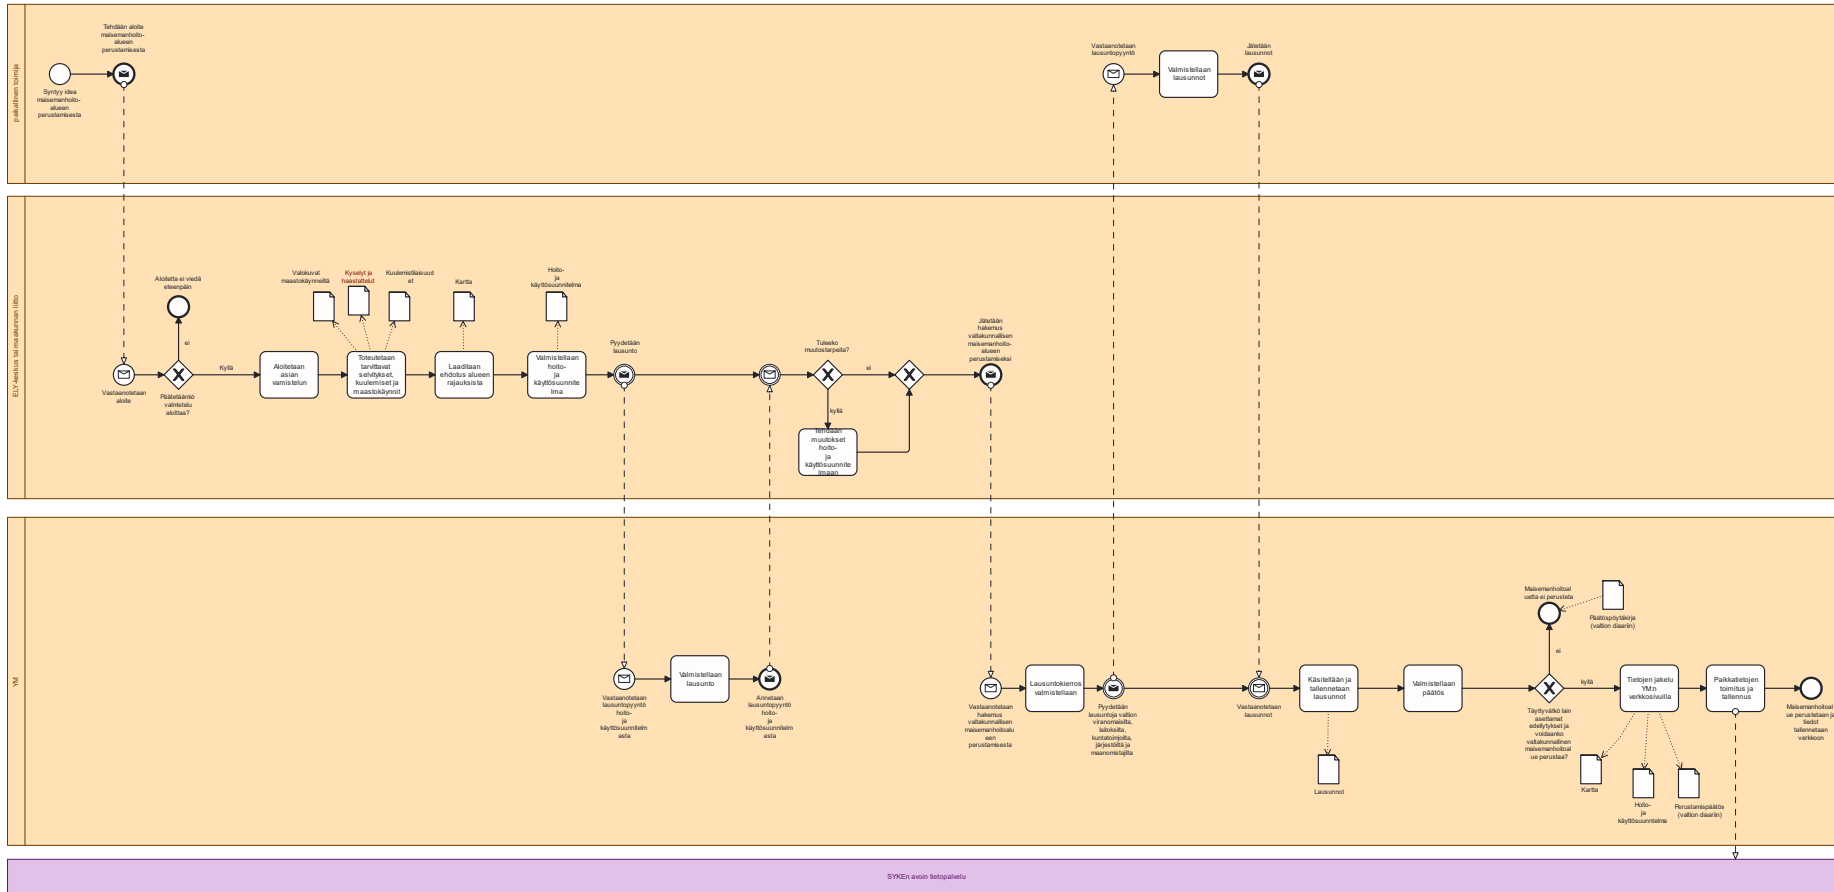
paikallinen toimija

Syntyy idea maisemanhoitoalueen perustamisesta

Tehdään aloite maisemanhoitoalueen perustamisesta

Vastaanotetaan lausuntopyyntö

Valmistellaan lausunnot

Jätetään lausunnot

ELY-keskus tai maakunnan liitto

Vastaanotetaan aloite

Päätetäänkö valmistelu aloittaa?

ei

Aloitetta ei viedä eteenpäin

Kyllä

Aloitetaan asian varmistelun

Valokuvat maastokäynneiltä

Kyselyt ja haastattelut

Kuulemistilaisuudet

Toteutetaan tarvittavat selvitykset, kuulemiset ja maastokäynnit

Kartta

Laaditaan ehdotus alueen rajauksista

Hoito- ja käyttösuunnitelma

Valmistellaan hoito- ja käyttösuunnitelma

Pyydetään lausunto

Tuleeko muutostarpeita?

ei

kyllä

Tehdään muutokset hoito- ja käyttösuunnitelmaan

Jätetään hakemus valtakunnallisen maisemanhoitoalueen perustamiseksi

YM

Vastaanotetaan lausuntopyyntö hoito- ja käyttösuunnitelmasta

Valmistellaan lausunto

Annetaan lausuntopyyntö hoito- ja käyttösuunnitelmasta

Vastaanotetaan hakemus valtakunnallisen maisemanhoitoalueen perustamisesta

Lausuntokierros valmistellaan

Pyydetään lausuntoja valtion viranomaisilta, laitoksilta, kuntatoimijoilta, järjestöiltä ja maanomistajilta

Vastaanotetaan lausunnot

Käsitellään ja tallennetaan lausunnot

Lausunnot

Valmistellaan päätös

Täyttyvätkö lain asettamat edellytykset ja voidaanko valtakunnallinen maisemanhoitoalue perustaa?

ei

Maisemanhoitoaluetta ei perusteta

Päätöspöytäkirja (valtion diaariin)

kyllä

Tietojen jakelu YM:n verkkosivuilla

Kartta

Hoito- ja käyttösuunnitelma

Perustamispäätös (valtion diaariin)

Paikkatietojen toimitus ja tallennus

Maisemanhoitoalue perustetaan ja tiedot tallennetaan verkkoon

SYKEn avoin tietopalvelu